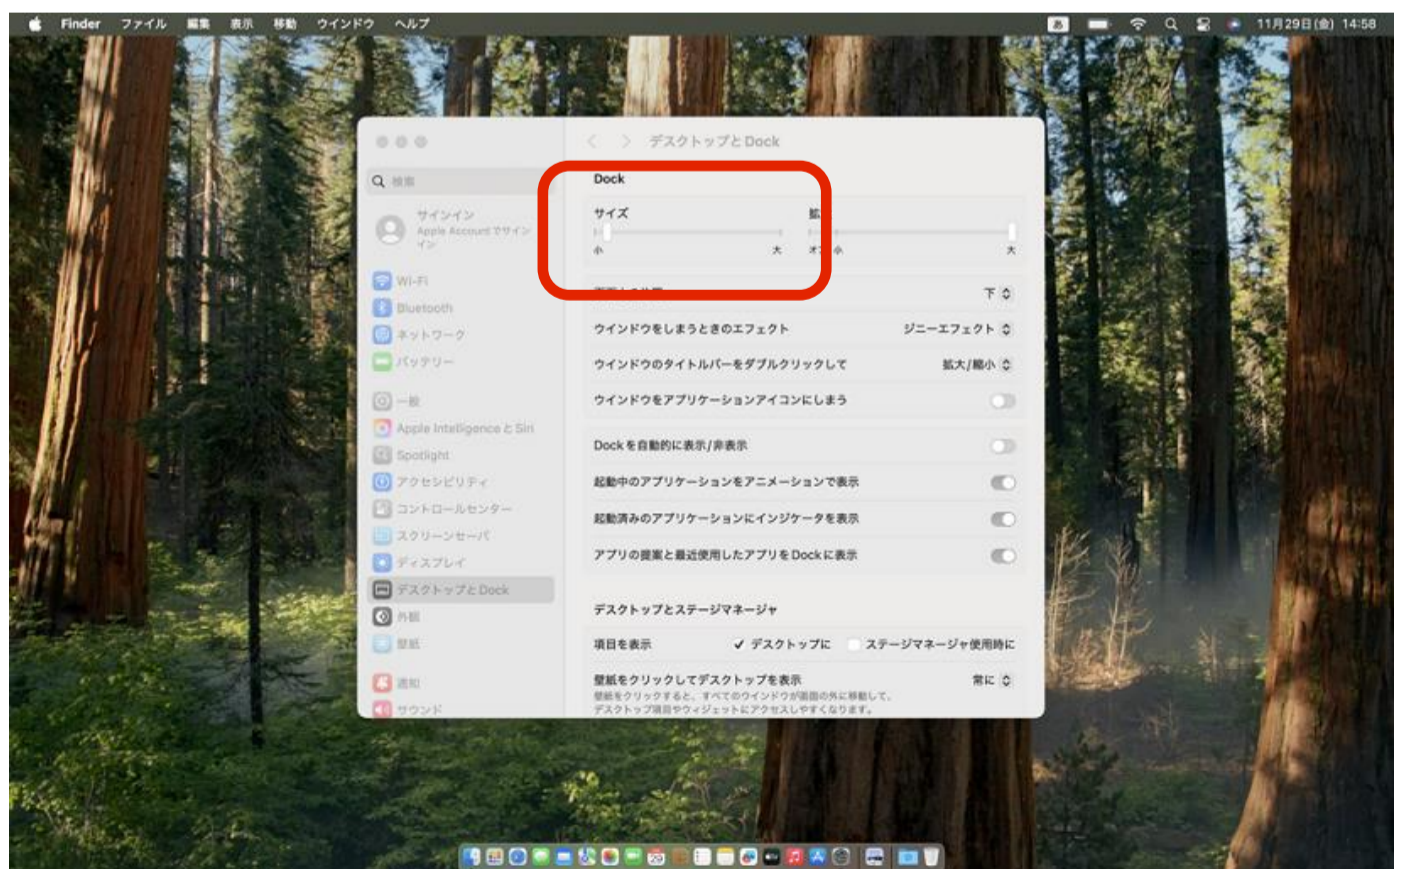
Finder ファイル 編集 表示 移動 ウインドウ ヘルプ

あ 11月29日(金) 14:58

デスクトップとDock

検索

サインイン
Apple Accountでサインイン

Wi-Fi
Bluetooth
ネットワーク
バッテリー
一般
Apple Intelligence と Siri
Spotlight
アクセシビリティ
コントロールセンター
スクリーンセーバ
ディスプレイ
デスクトップとDock
外観
壁紙
通知
サウンド

Dock

サイズ
小 大

拡
オフ 小 大

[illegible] 下

ウインドウをしまうときのエフェクト ジニーエフェクト

ウインドウのタイトルバーをダブルクリックして 拡大/縮小

ウインドウをアプリケーションアイコンにしまう

Dockを自動的に表示/非表示

起動中のアプリケーションをアニメーションで表示

起動済みのアプリケーションにインジケータを表示

アプリの提案と最近使用したアプリをDockに表示

デスクトップとステージマネージャ

項目を表示 ✓ デスクトップに ステージマネージャ使用時に

壁紙をクリックしてデスクトップを表示 常に
壁紙をクリックすると、すべてのウインドウが画面の外に移動して、デスクトップ項目やウィジェットにアクセスしやすくなります。